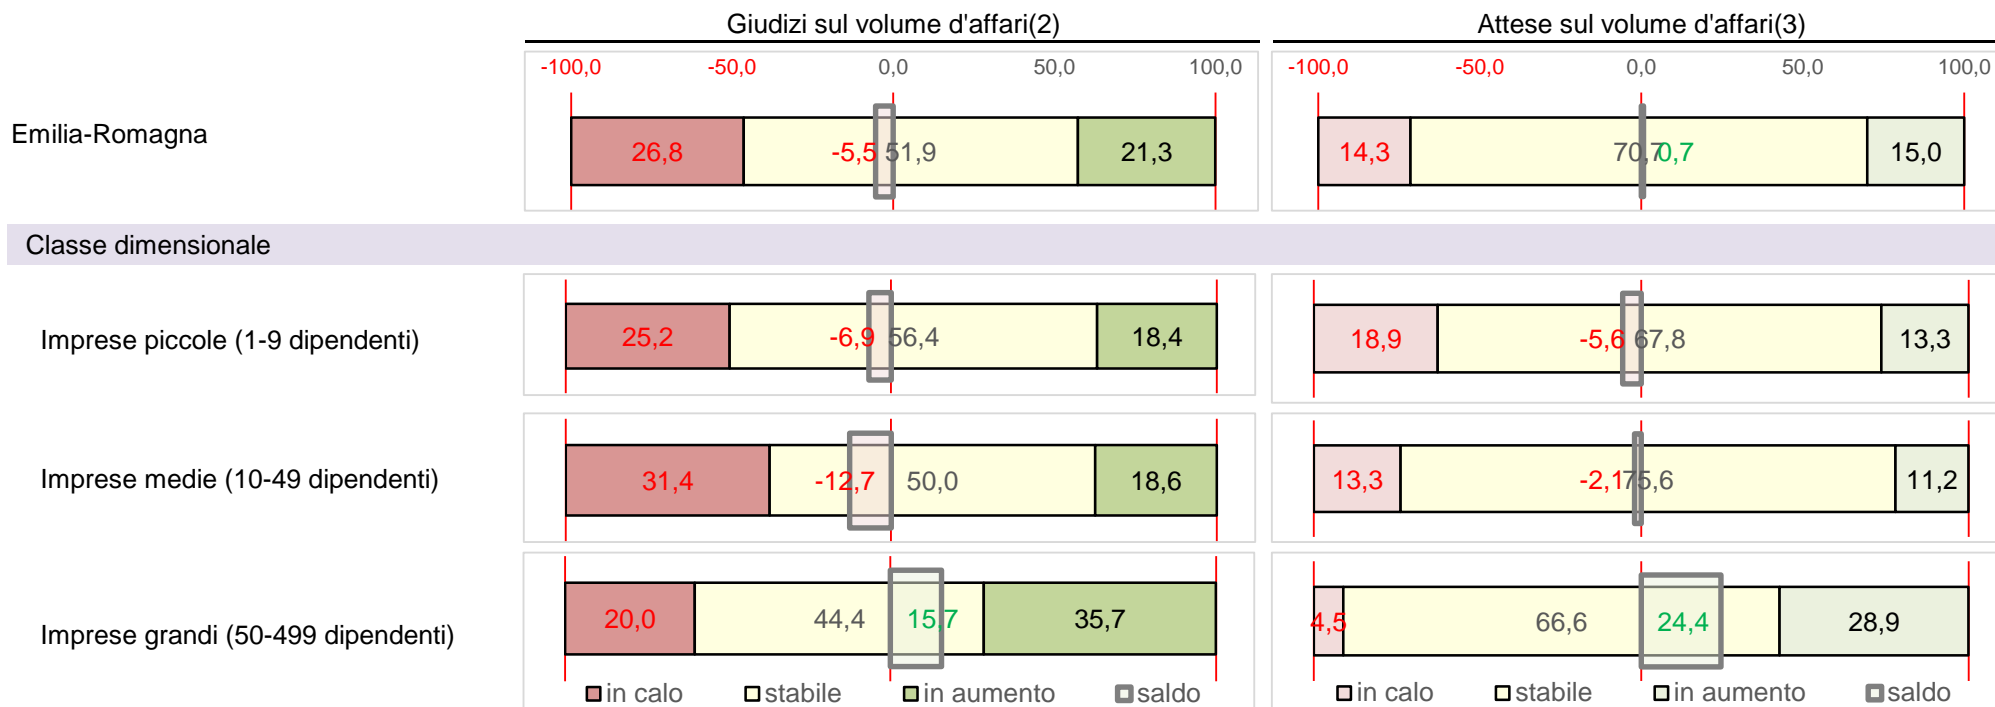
Giudizi sul volume d'affari(2)

Attese sul volume d'affari(3)

-100,0 -50,0 0,0 50,0 100,0

-100,0 -50,0 0,0 50,0 100,0

Emilia-Romagna

26,8 -5,5 51,9 21,3

14,3 70,7 0,7 15,0

Classe dimensionale

Imprese piccole (1-9 dipendenti)

25,2 -6,9 56,4 18,4

18,9 -5,6 67,8 13,3

Imprese medie (10-49 dipendenti)

31,4 -12,7 50,0 18,6

13,3 -2,1 75,6 11,2

Imprese grandi (50-499 dipendenti)

20,0 44,4 15,7 35,7

4,5 66,6 24,4 28,9

in calo stabile in aumento saldo

in calo stabile in aumento saldo